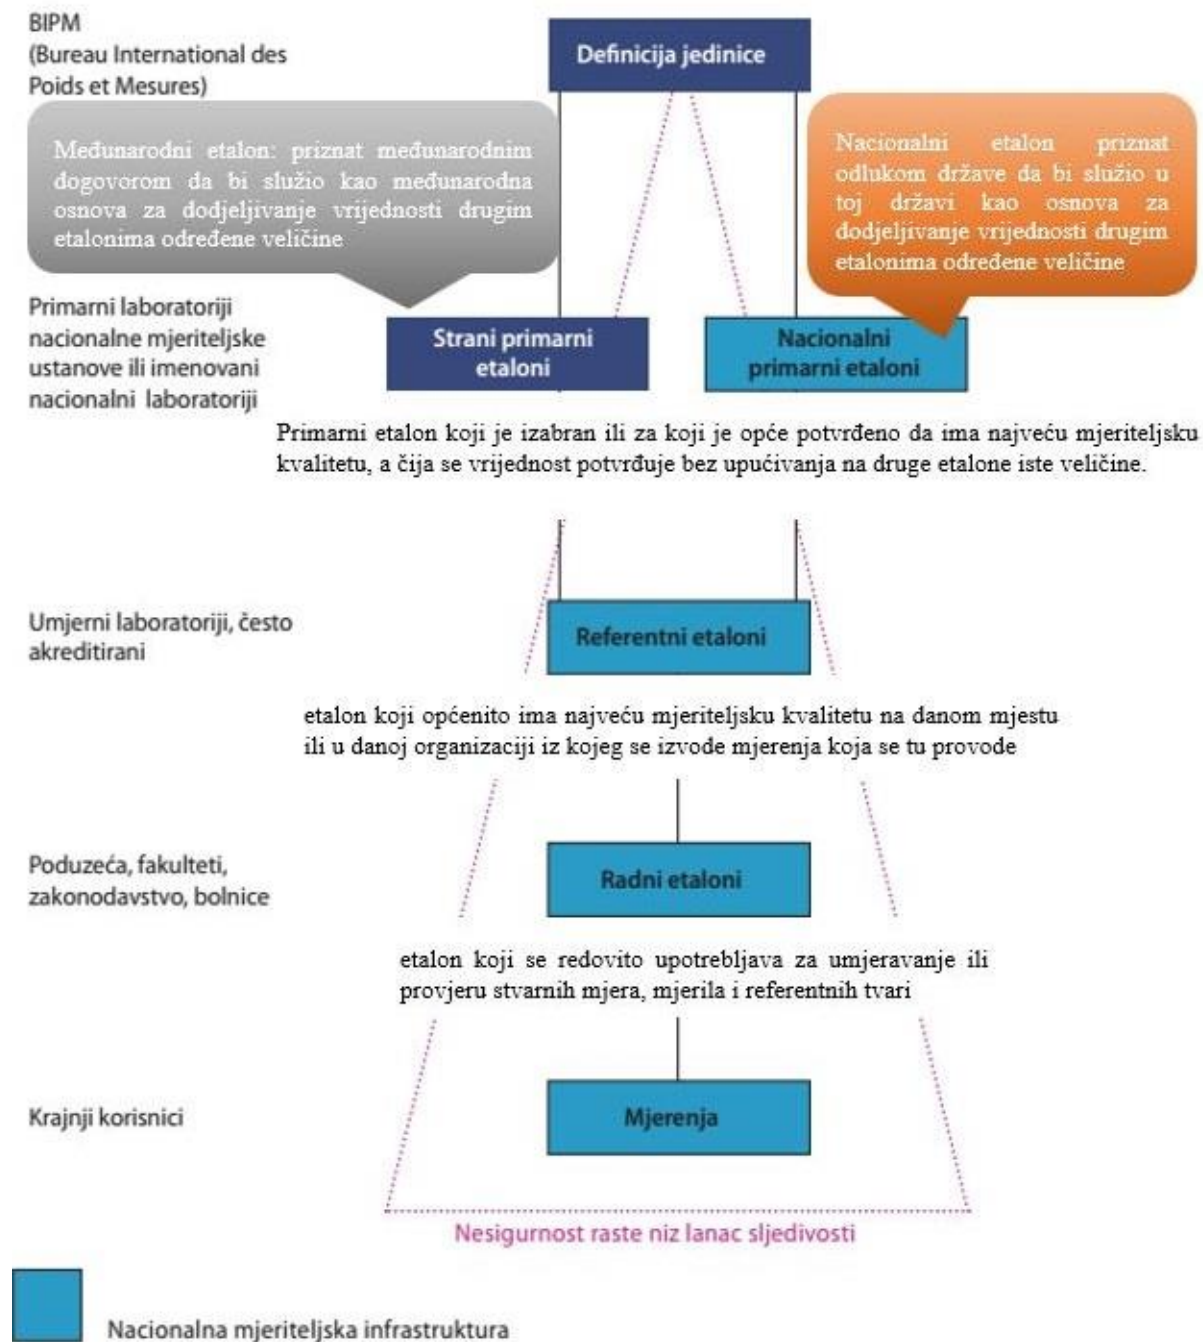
BIPM
(Bureau International des Poids et Mesures)

Definicija jedinice

Međunarodni etalon: priznat međunarodnim dogovorom da bi služio kao međunarodna osnova za dodjeljivanje vrijednosti drugim etalonima određene veličine

Nacionalni etalon priznat odlukom države da bi služio u toj državi kao osnova za dodjeljivanje vrijednosti drugim etalonima određene veličine

Primarni laboratoriji nacionalne mjeriteljske ustanove ili imenovani nacionalni laboratoriji

Strani primarni etaloni

Nacionalni primarni etaloni

Primarni etalon koji je izabran ili za koji je opće potvrđeno da ima najveću mjeriteljsku kvalitetu, a čija se vrijednost potvrđuje bez upućivanja na druge etalone iste veličine.

Umjerni laboratoriji, često akreditirani

Referentni etaloni

etalon koji općenito ima najveću mjeriteljsku kvalitetu na danom mjestu ili u danoj organizaciji iz kojeg se izvode mjerenja koja se tu provode

Poduzeća, fakulteti, zakonodavstvo, bolnice

Radni etaloni

etalon koji se redovito upotrebljava za umjeravanje ili provjeru stvarnih mjera, mjerila i referentnih tvari

Krajnji korisnici

Mjerenja

Nesigurnost raste niz lanac sljedivosti

Nacionalna mjeriteljska infrastruktura